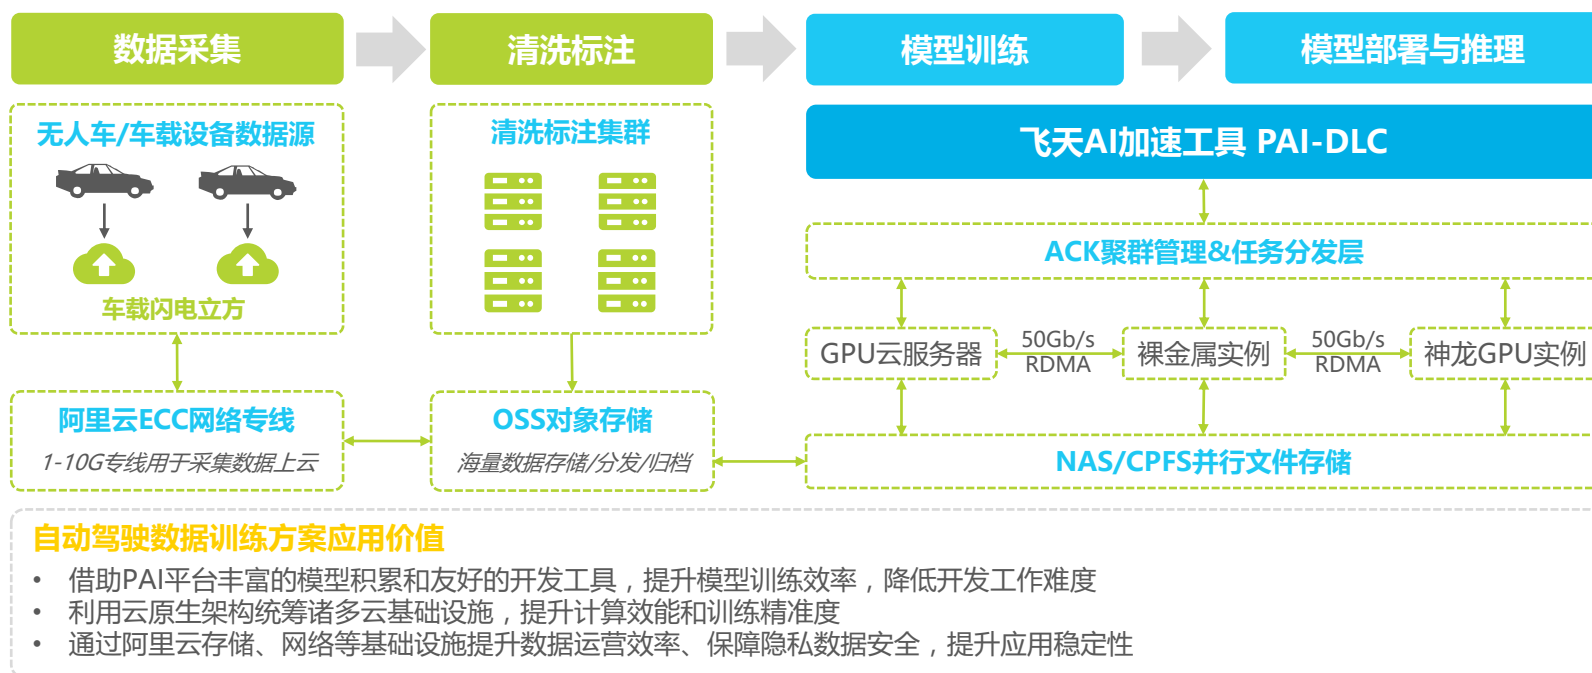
数据采集

清洗标注

模型训练

模型部署与推理

无人车/车载设备数据源

车载闪电立方

清洗标注集群

飞天AI加速工具 PAI-DLC

ACK聚群管理&任务分发层

GPU云服务器

50Gb/s RDMA

裸金属实例

50Gb/s RDMA

神龙GPU实例

阿里云ECC网络专线

1-10G专线用于采集数据上云

OSS对象存储

海量数据存储/分发/归档

NAS/CPFS并行文件存储

自动驾驶数据训练方案应用价值

• 借助PAI平台丰富的模型积累和友好的开发工具，提升模型训练效率，降低开发工作难度
• 利用云原生架构统筹诸多云基础设施，提升计算效能和训练精准度
• 通过阿里云存储、网络等基础设施提升数据运营效率、保障隐私数据安全，提升应用稳定性